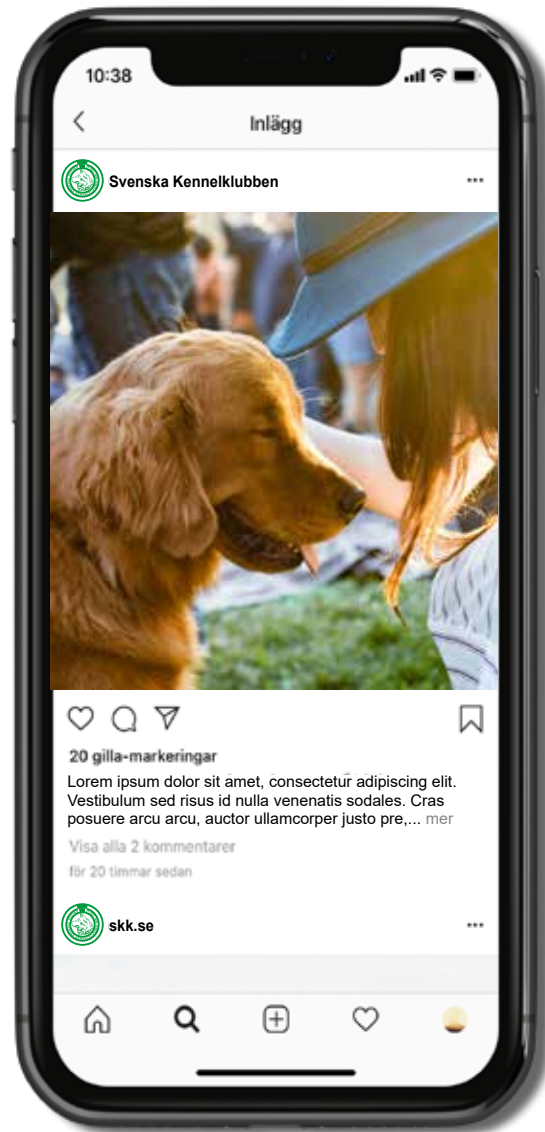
10:38

Inlägg

Svenska Kennelklubben

20 gilla-markeringar

Lorem ipsum dolor sit amet, consectetur adipiscing elit. Vestibulum sed risus id nulla venenatis sodales. Cras posuere arcu arcu, auctor ullamcorper justo pre,... mer

Visa alla 2 kommentarer

för 20 timmar sedan

skk.se